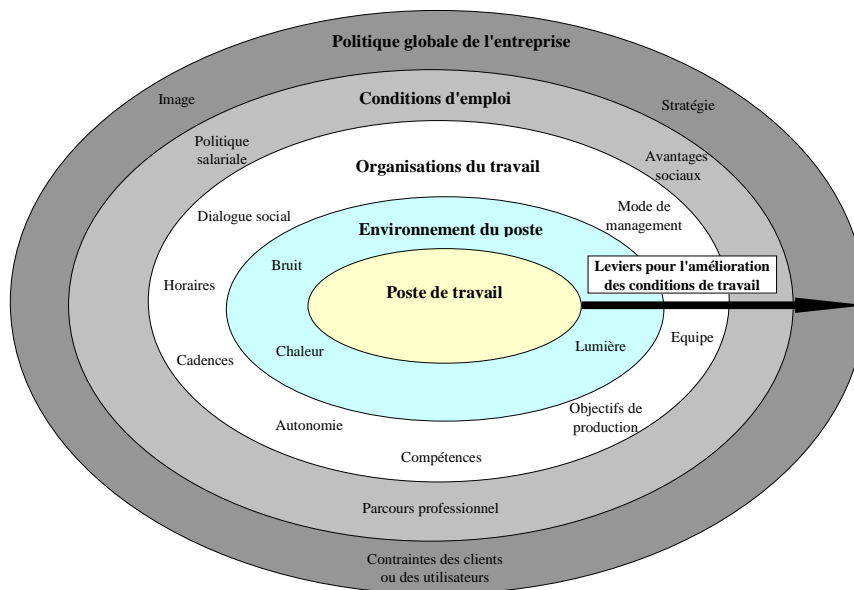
Politique globale de l'entreprise

Image

Stratégie

Conditions d'emploi

Politique salariale

Avantages sociaux

Organisations du travail

Dialogue social

Mode de management

Environnement du poste

Bruit

Horaires

Poste de travail

Leviers pour l'amélioration des conditions de travail

Equipe

Chaleur

Lumière

Cadences

Autonomie

Objectifs de production

Compétences

Parcours professionnel

Contraintes des clients ou des utilisateurs